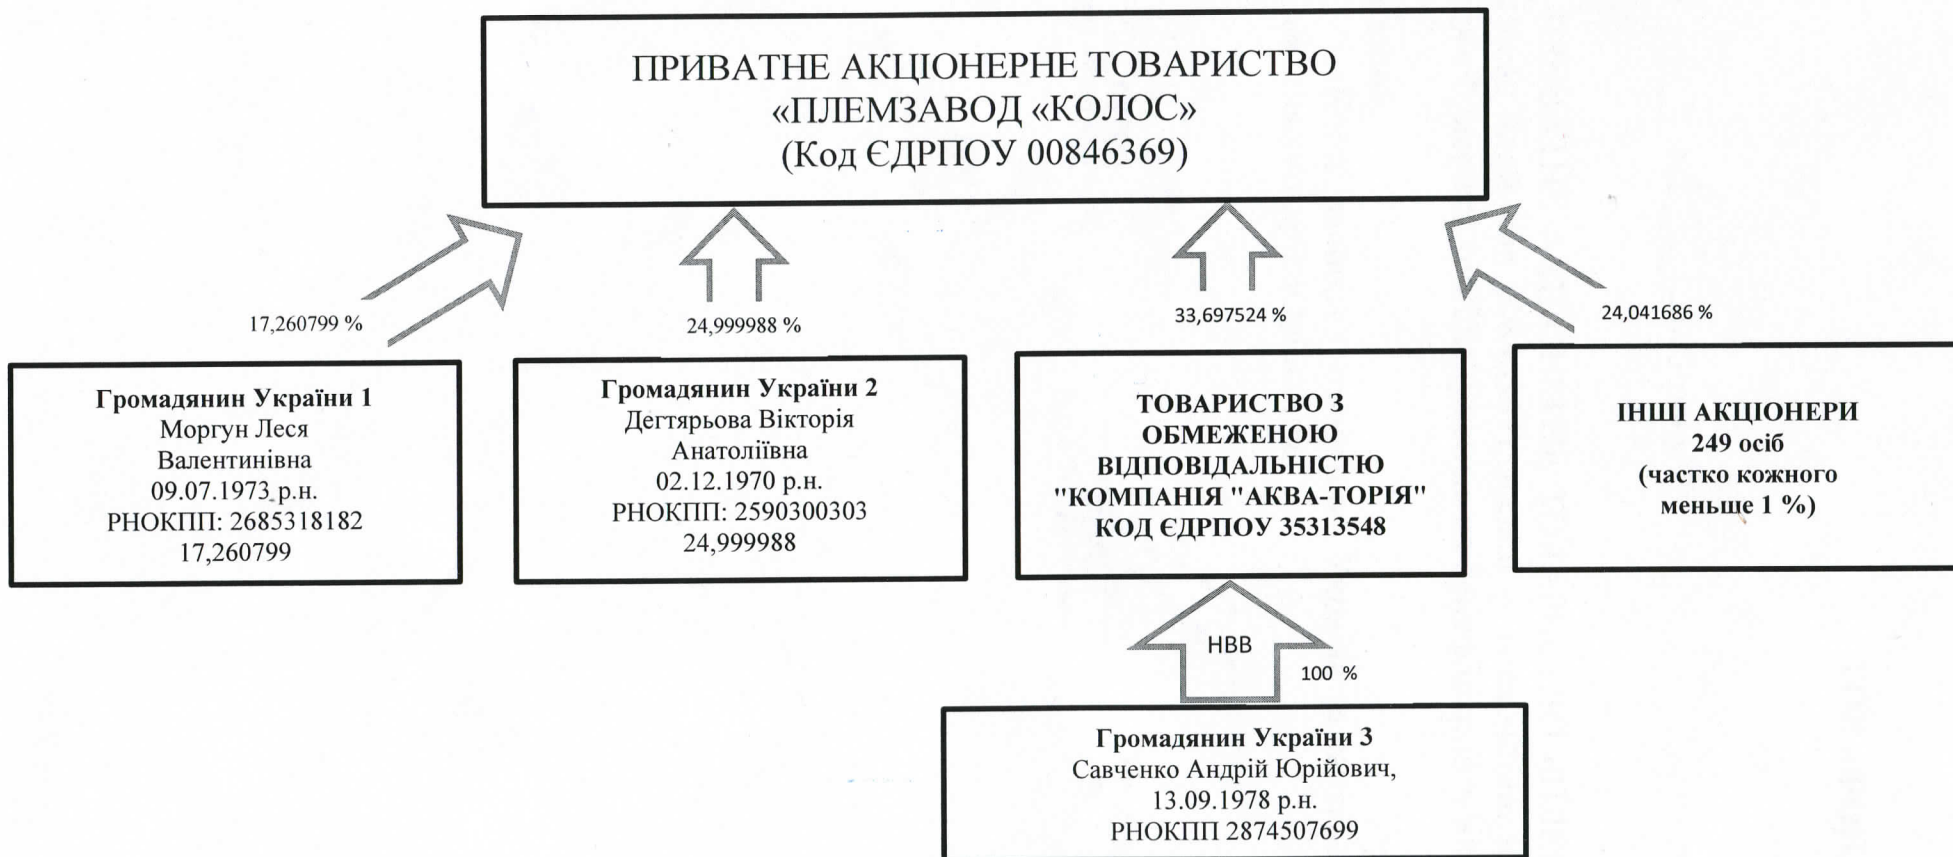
ПРИВАТНЕ АКЦІОНЕРНЕ ТОВАРИСТВО «ПЛЕМЗАВОД «КОЛОС» (Код ЄДРПОУ 00846369)

17,260799 %

24,999988 %

33,697524 %

24,041686 %

**Громадянин України 1**
Моргун Леся Валентинівна
09.07.1973 р.н.
РНОКПП: 2685318182
17,260799

**Громадянин України 2**
Дегтярьова Вікторія Анатоліївна
02.12.1970 р.н.
РНОКПП: 2590300303
24,999988

**ТОВАРИСТВО З ОБМЕЖЕНОЮ ВІДПОВІДАЛЬНІСТЮ "КОМПАНІЯ "АКВА-ТОРІЯ" КОД ЄДРПОУ 35313548**

**ІНШІ АКЦІОНЕРИ 249 осіб (частко кожного меньше 1 %)**

НВВ

100 %

**Громадянин України 3**
Савченко Андрій Юрійович,
13.09.1978 р.н.
РНОКПП 2874507699